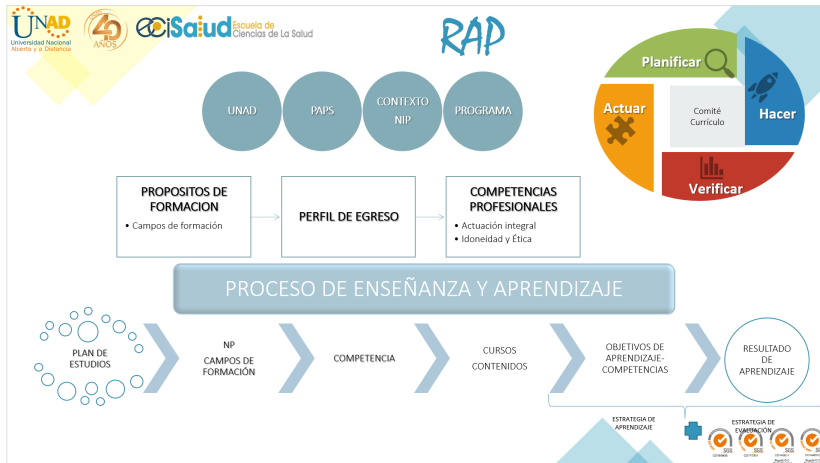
UNAD Universidad Nacional Abierta y a Distancia

40 AÑOS

ECISalud Escuela de Ciencias de La Salud

RAP

Planificar

Actuar

Comité Currículo

Hacer

Verificar

UNAD

PAPS

CONTEXTO NIP

PROGRAMA

PROPOSITOS DE FORMACION

• Campos de formación

PERFIL DE EGRESO

COMPETENCIAS PROFESIONALES

• Actuación integral
• Idoneidad y Ética

PROCESO DE ENSEÑANZA Y APRENDIZAJE

PLAN DE ESTUDIOS

NP
CAMPOS DE FORMACIÓN

COMPETENCIA

CURSOS
CONTENIDOS

OBJETIVOS DE APRENDIZAJE-COMPETENCIAS

RESULTADO DE APRENDIZAJE

ESTRATEGIA DE APRENDIZAJE

ESTRATEGIA DE EVALUACIÓN

SGS

SGS

SGS

SGS